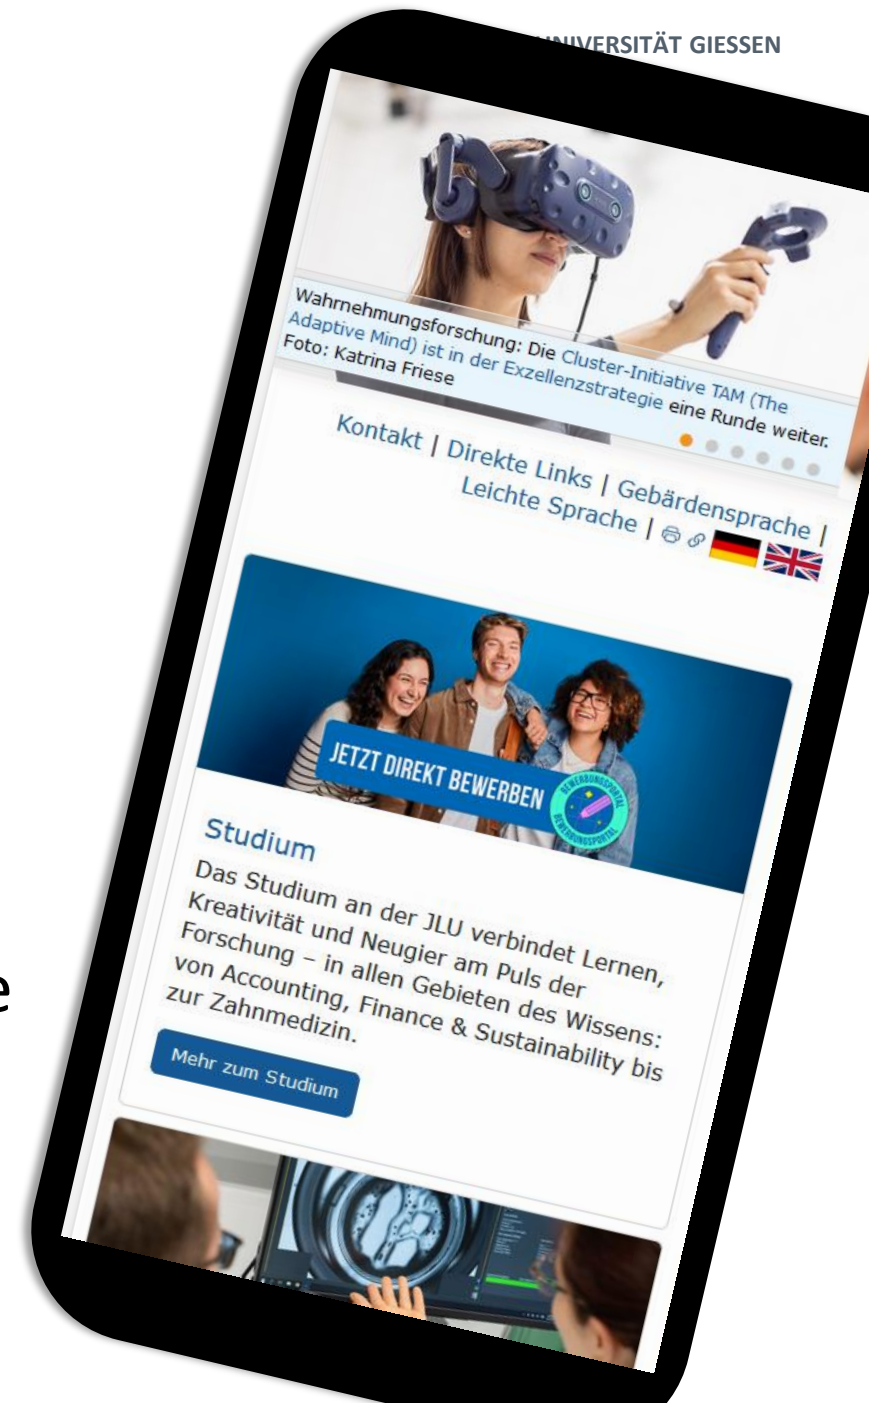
NIVERSITÄT GIESSEN

Wahrnehmungsforschung: Die Cluster-Initiative TAM (The Adaptive Mind) ist in der Exzellenzstrategie eine Runde weiter. Foto: Katrina Friese

Kontakt | Direkte Links | Gebärdensprache | Leichte Sprache |

JETZT DIREKT BEWERBEN

BEWERBUNGSPORTAL

Studium

Das Studium an der JLU verbindet Lernen, Kreativität und Neugier am Puls der Forschung – in allen Gebieten des Wissens: von Accounting, Finance & Sustainability bis zur Zahnmedizin.

Mehr zum Studium

e